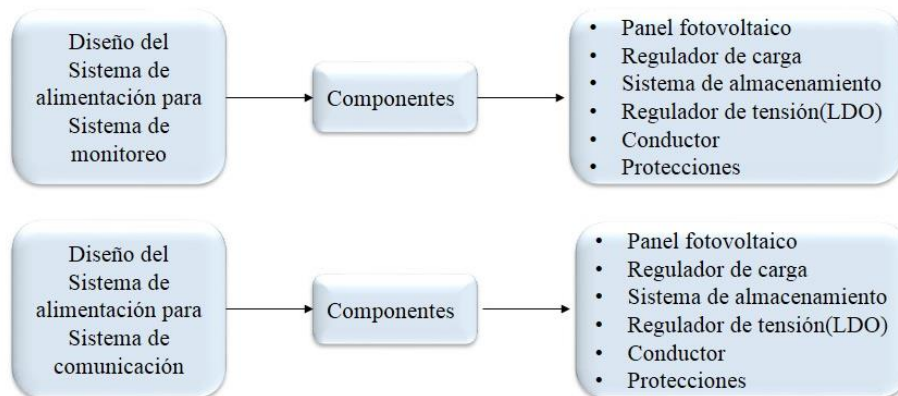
Diseño del Sistema de alimentación para Sistema de monitoreo

Componentes

- Panel fotovoltaico
- Regulador de carga
- Sistema de almacenamiento
- Regulador de tensión(LDO)
- Conductor
- Protecciones

Diseño del Sistema de alimentación para Sistema de comunicación

Componentes

- Panel fotovoltaico
- Regulador de carga
- Sistema de almacenamiento
- Regulador de tensión(LDO)
- Conductor
- Protecciones